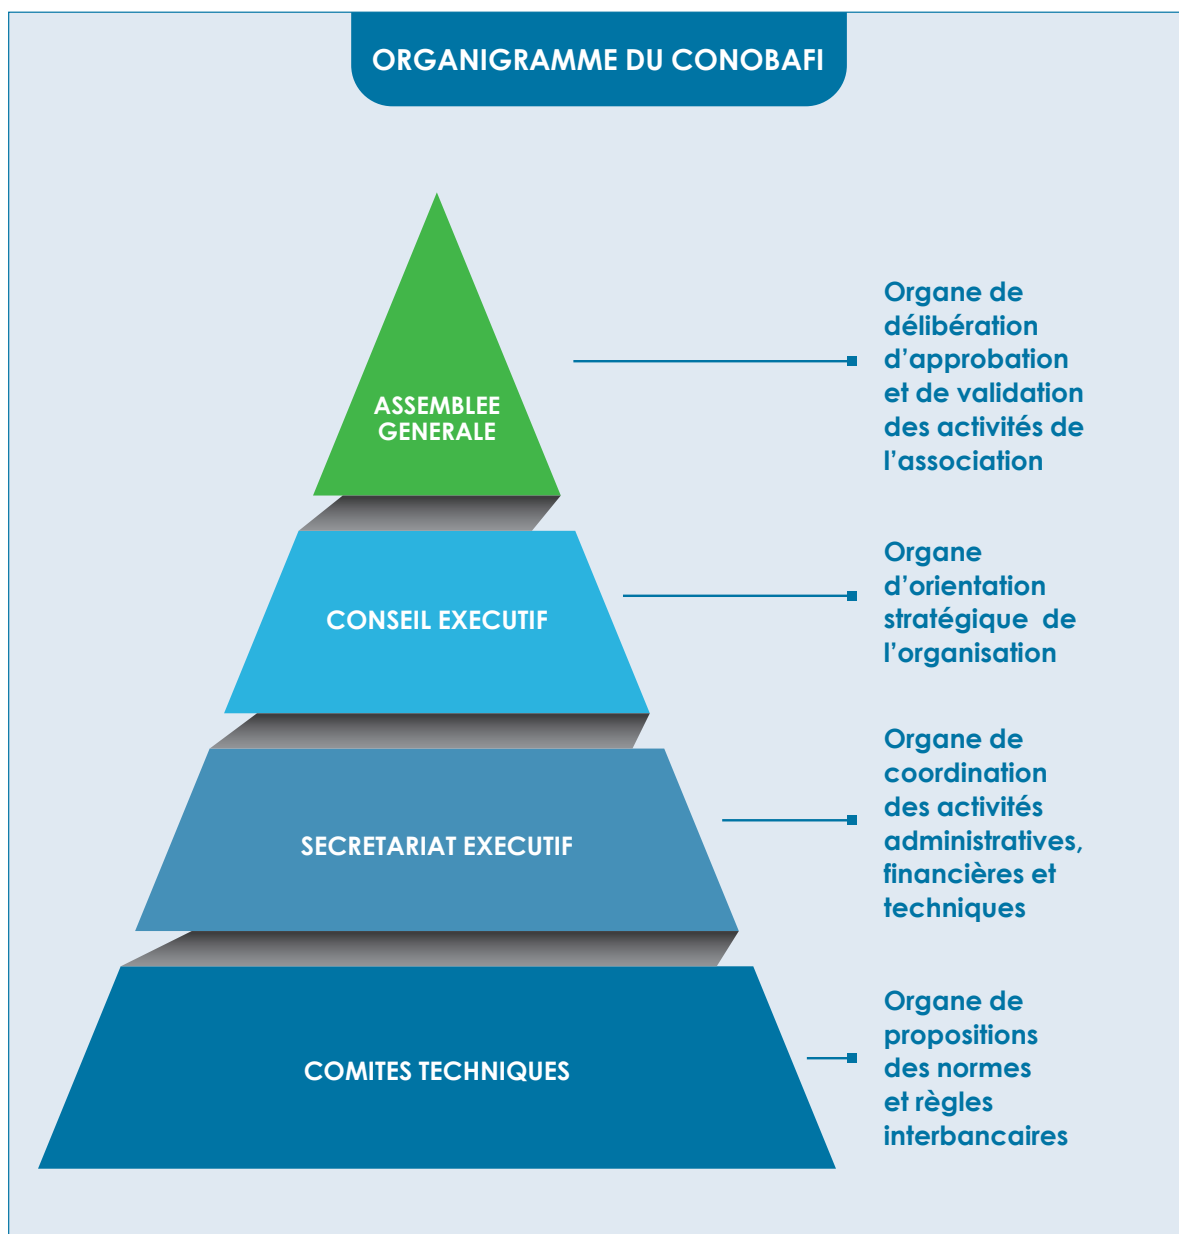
ORGANIGRAMME DU CONOBAFI

ASSEMBLEE GENERALE

Organe de délibération d’approbation et de validation des activités de l’association

CONSEIL EXECUTIF

Organe d’orientation stratégique de l’organisation

SECRETARIAT EXECUTIF

Organe de coordination des activités administratives, financières et techniques

COMITES TECHNIQUES

Organe de propositions des normes et règles interbancaires